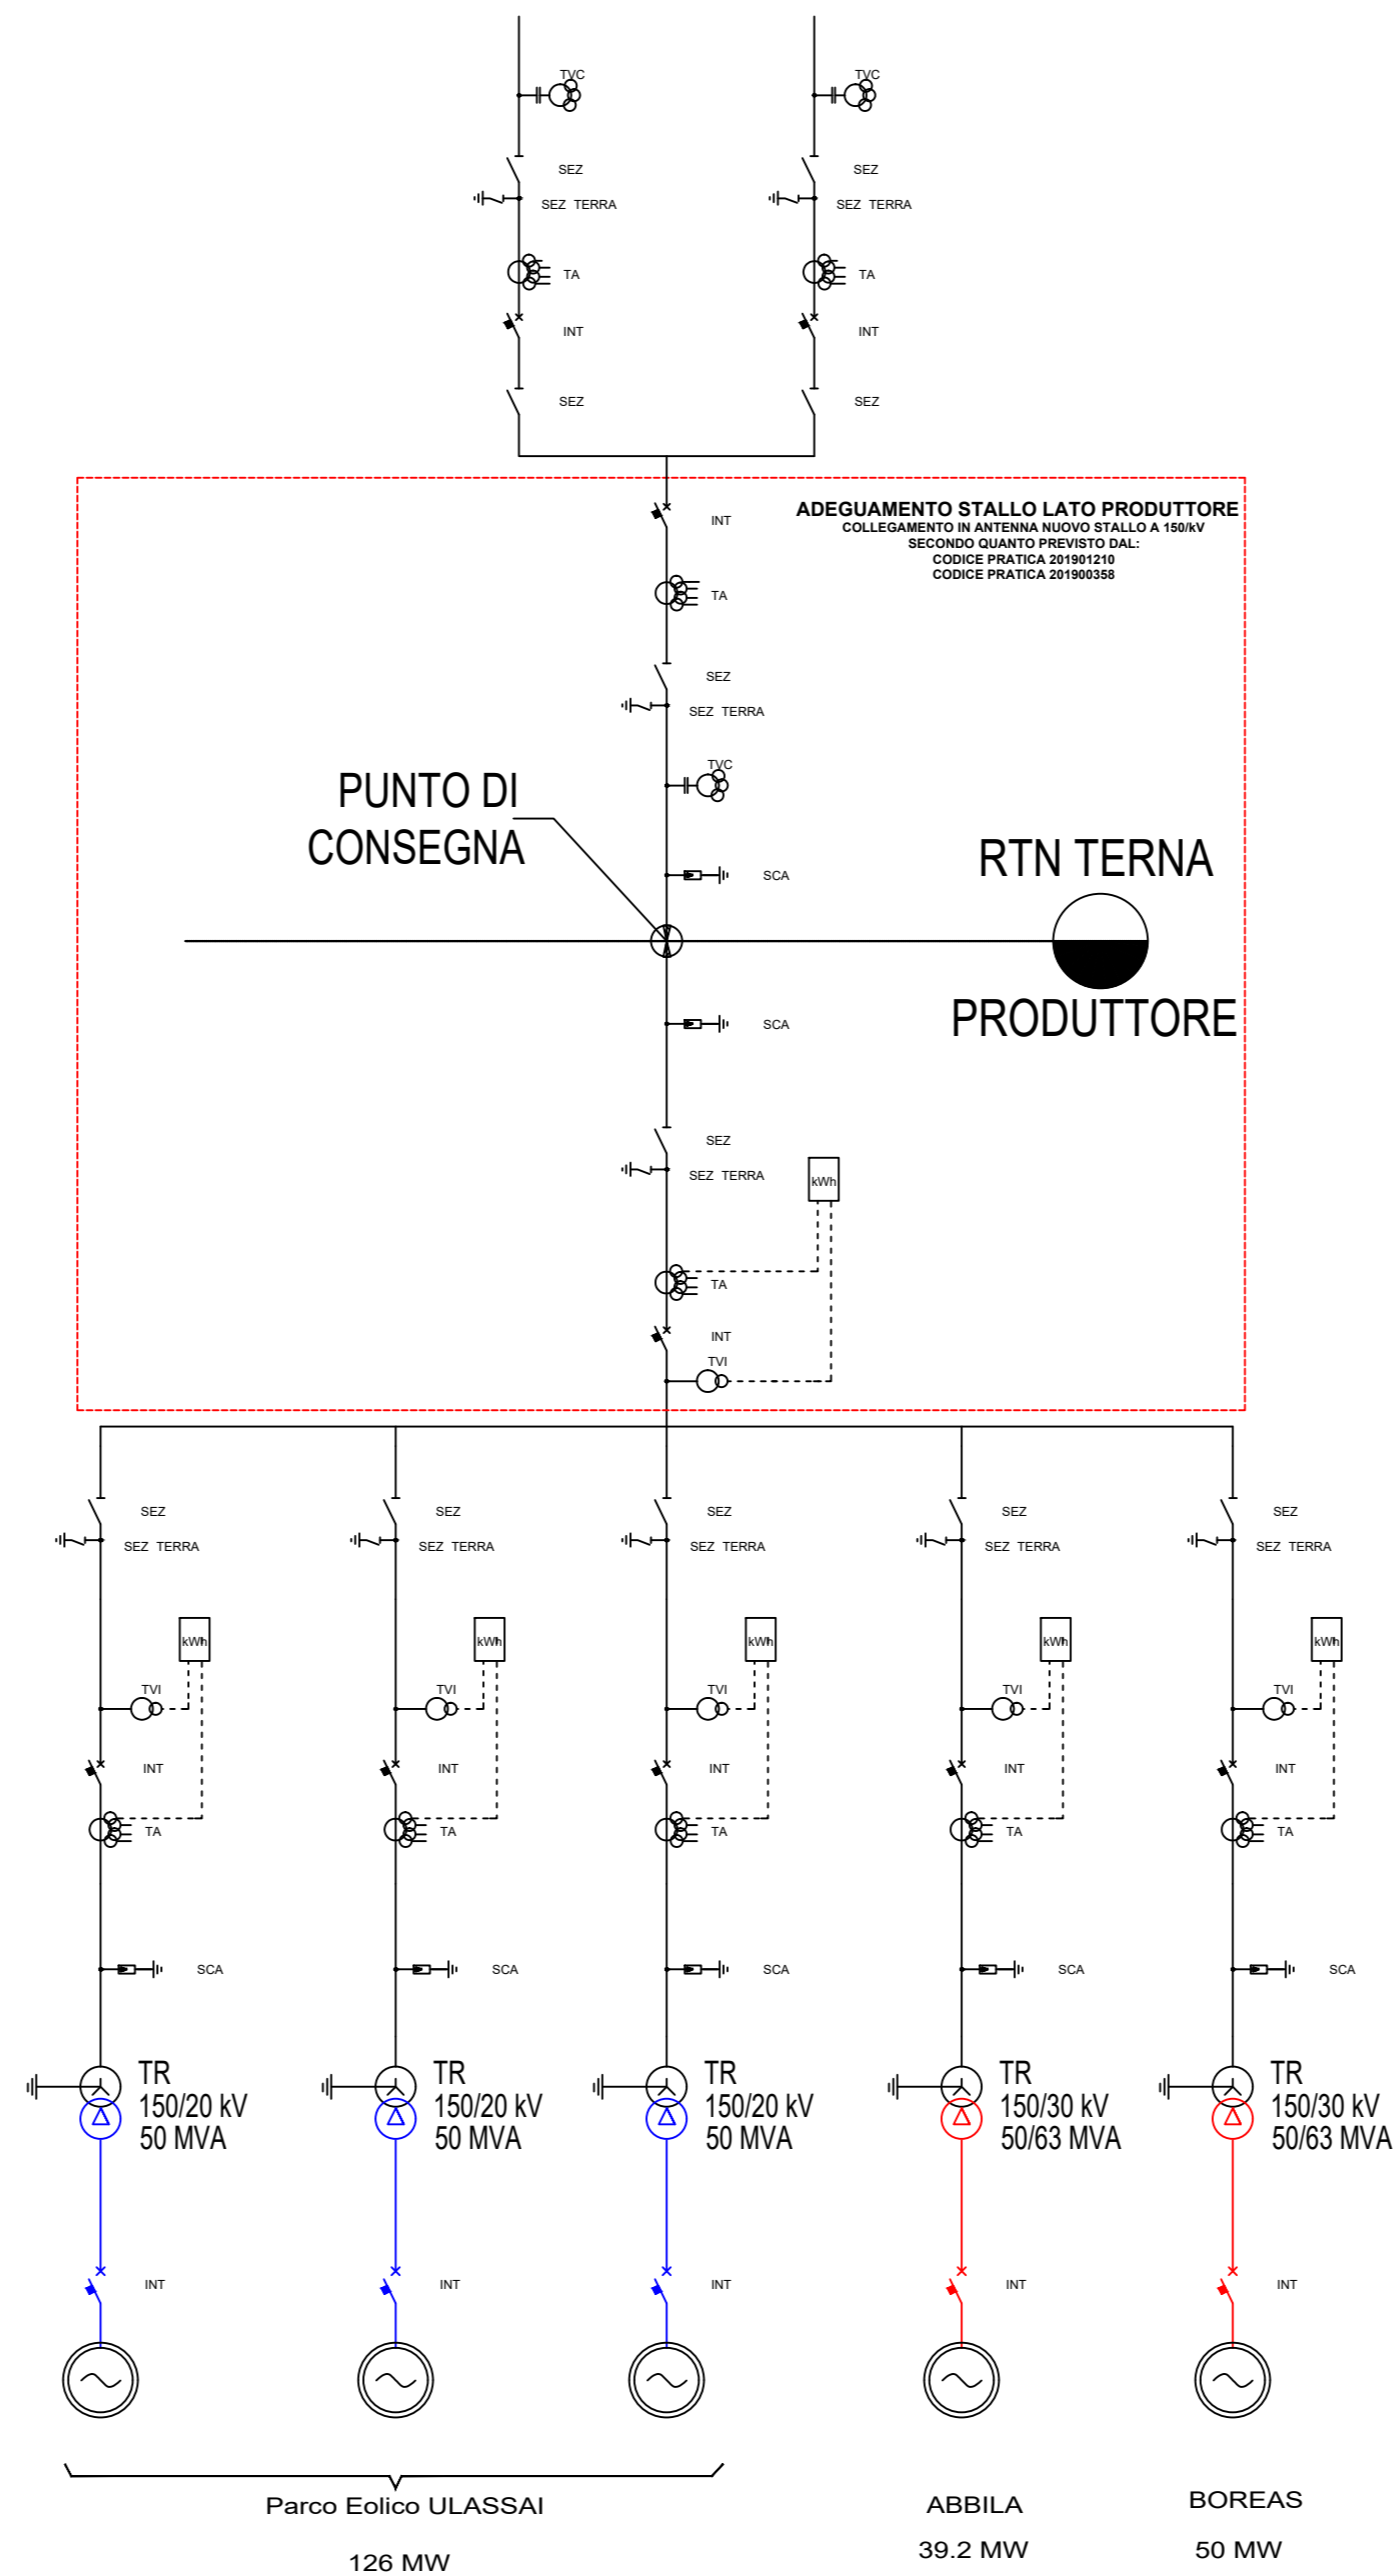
TVC
SEZ
SEZ TERRA
TA
INT
SEZ

TVC
SEZ
SEZ TERRA
TA
INT
SEZ

INT
TA
SEZ
SEZ TERRA
TVC
SCA

ADEGUAMENTO STALLO LATO PRODUTTORE
COLLEGAMENTO IN ANTENNA NUOVO STALLO A 150/kV
SECONDO QUANTO PREVISTO DAL:
CODICE PRATICA 201901210
CODICE PRATICA 201900358

PUNTO DI
CONSEGNA

RTN TERNA

PRODUTTORE

SCA
SEZ
SEZ TERRA
kWh
TA
INT
TVI

SEZ
SEZ TERRA
kWh
TVI
INT
TA
SCA
TR
150/20 kV
50 MVA
INT

SEZ
SEZ TERRA
kWh
TVI
INT
TA
SCA
TR
150/20 kV
50 MVA
INT

SEZ
SEZ TERRA
kWh
TVI
INT
TA
SCA
TR
150/20 kV
50 MVA
INT

SEZ
SEZ TERRA
kWh
TVI
INT
TA
SCA
TR
150/30 kV
50/63 MVA
INT

SEZ
SEZ TERRA
kWh
TVI
INT
TA
SCA
TR
150/30 kV
50/63 MVA
INT

Parco Eolico ULASSAI
126 MW

ABBILA
39.2 MW

BOREAS
50 MW